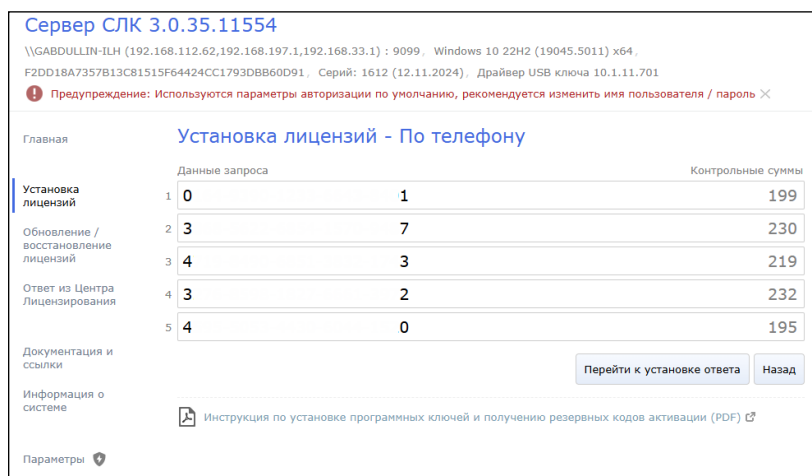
Сервер СЛК 3.0.35.11554

\\GABDULLIN-ILH (192.168.112.62,192.168.197.1,192.168.33.1) : 9099, Windows 10 22H2 (19045.5011) x64, F2DD18A7357B13C81515F64424CC1793DBB60D91, Серий: 1612 (12.11.2024), Драйвер USB ключа 10.1.11.701

Предупреждение: Используются параметры авторизации по умолчанию, рекомендуется изменить имя пользователя / пароль

Главная

Установка лицензий

Обновление / восстановление лицензий

Ответ из Центра Лицензирования

Документация и ссылки

Информация о системе

Параметры

Установка лицензий - По телефону

Данные запроса

Контрольные суммы

| | | | |
|---|---|---|---|
| 1 | 0 | 1 | 199 |
| 2 | 3 | 7 | 230 |
| 3 | 4 | 3 | 219 |
| 4 | 3 | 2 | 232 |
| 5 | 4 | 0 | 195 |

Перейти к установке ответа

Назад

Инструкция по установке программных ключей и получению резервных кодов активации (PDF)